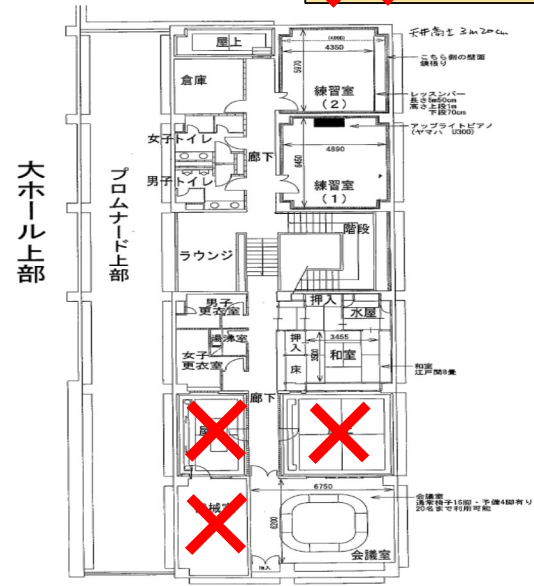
屋上

倉庫

4350

5970

練習室
(2)

天井高さ 3m20cm

こちら側の壁面
鏡張り

レッスンバー
長さ5m60cm
高さ上段1m
下段70cm

アップライトピアノ
(ヤマハ U300)

4890

6450

練習室
(1)

女子トイレ

男子トイレ

廊下

大ホール上部

プロムナード上部

ラウンジ

階段

男子
更衣室

押入

水屋

3455

押入

和室

床

湯沸室

女子
更衣室

和室
江戸間8畳

廊下

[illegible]

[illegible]械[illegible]

6750

6200

会議室
長机と椅子15脚・予備4脚有り
20名まで利用可能

会議室